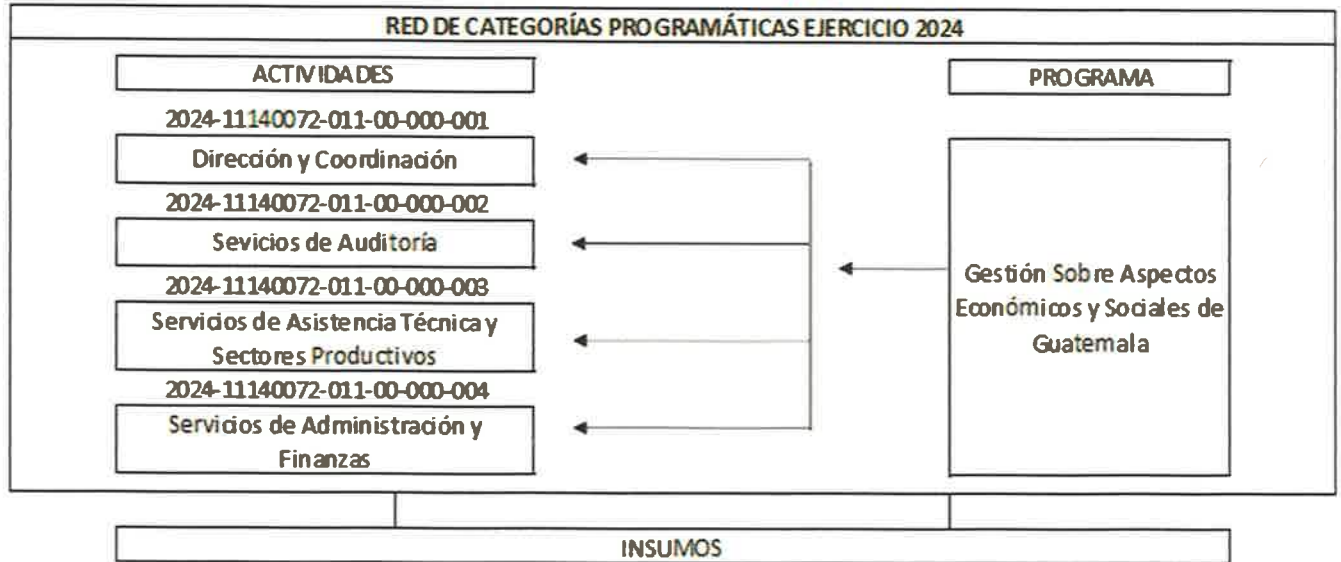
RED DE CATEGORÍAS PROGRAMÁTICAS EJERCICIO 2024

ACTIVIDADES

2024-11140072-011-00-000-001

Dirección y Coordinación

2024-11140072-011-00-000-002

Sevicios de Auditoría

2024-11140072-011-00-000-003

Servicios de Asistencia Técnica y Sectores Productivos

2024-11140072-011-00-000-004

Servicios de Administración y Finanzas

PROGRAMA

Gestión Sobre Aspectos Económicos y Sociales de Guatemala

INSUMOS